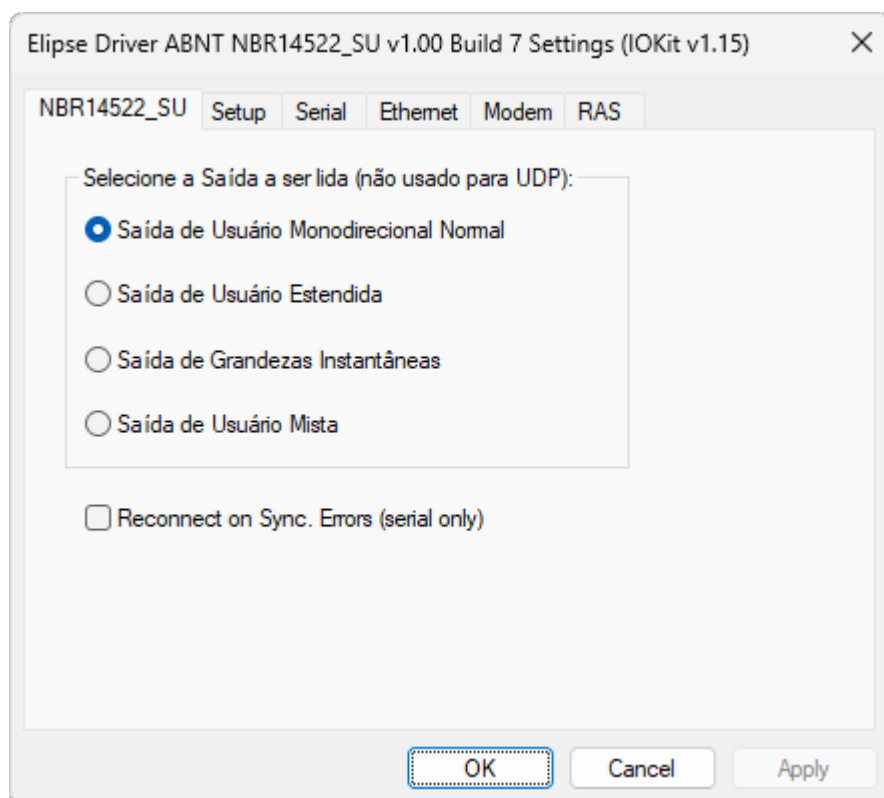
Elipse Driver ABNT NBR14522_SU v1.00 Build 7 Settings (IOKit v1.15)

×

NBR14522_SU Setup Serial Ethernet Modem RAS

Selecione a Saída a ser lida (não usado para UDP):

Saída de Usuário Monodirecional Normal

Saída de Usuário Estendida

Saída de Grandezas Instantâneas

Saída de Usuário Mista

Reconnect on Sync. Errors (serial only)

OK Cancel Apply